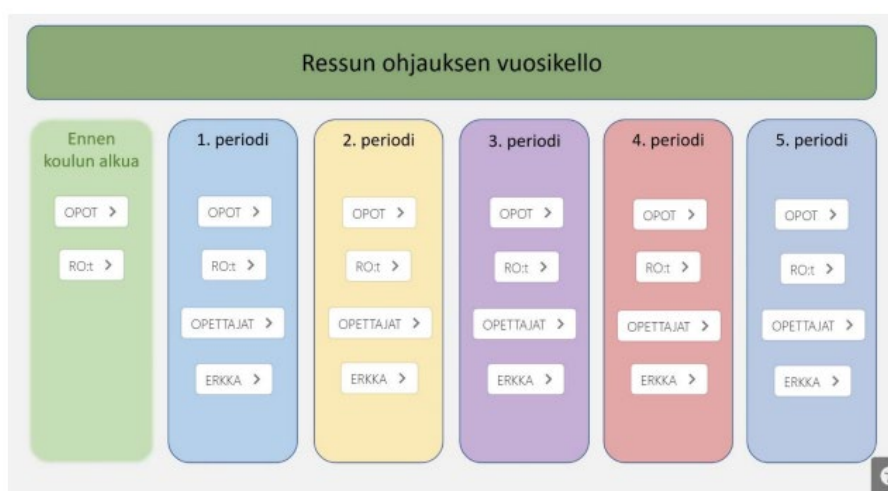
Ressun ohjauksen vuosikello

Ennen koulun alkua

OPOT >

RO:t >

1. periodi

OPOT >

RO:t >

OPETTAJAT >

ERKKA >

2. periodi

OPOT >

RO:t >

OPETTAJAT >

ERKKA >

3. periodi

OPOT >

RO:t >

OPETTAJAT >

ERKKA >

4. periodi

OPOT >

RO:t >

OPETTAJAT >

ERKKA >

5. periodi

OPOT >

RO:t >

OPETTAJAT >

ERKKA >